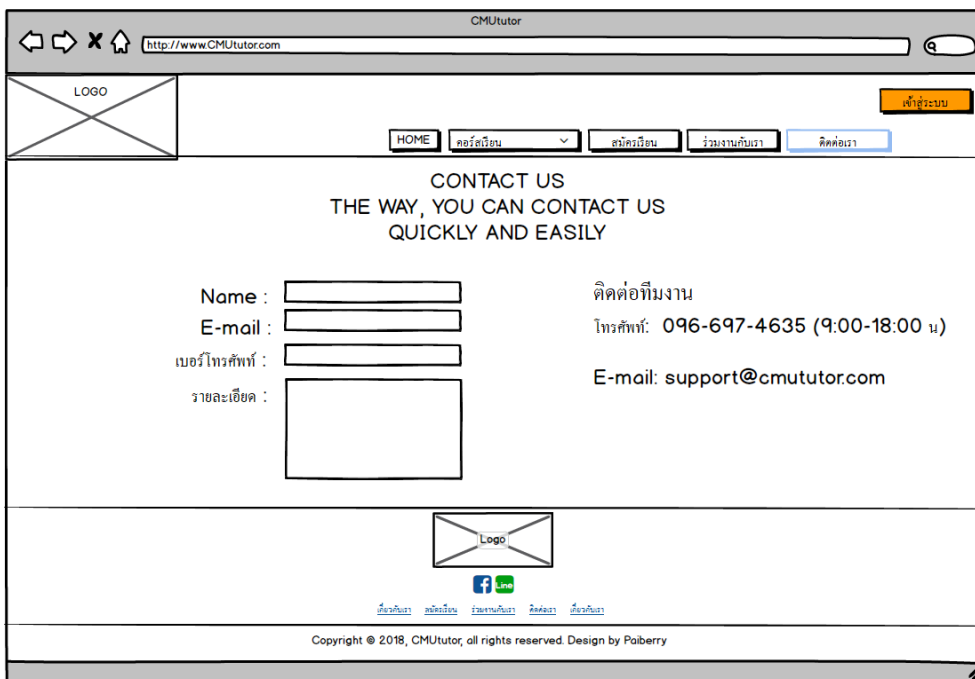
CMUtutor

http://www.CMUtutor.com

LOGO

เข้าสู่ระบบ

HOME
คอร์สเรียน
สมัครเรียน
ร่วมงานกับเรา
ติดต่อเรา

CONTACT US
THE WAY, YOU CAN CONTACT US
QUICKLY AND EASILY

Name :
E-mail :
เบอร์โทรศัพท์ :
รายละเอียด :

ติดต่อทีมงาน
โทรศัพท์: 096-697-4635 (9:00-18:00 น)

E-mail: support@cmututor.com

Logo

Line

เกี่ยวกับเรา สมัครเรียน ร่วมงานกับเรา ติดต่อเรา เกี่ยวกับเรา

Copyright © 2018, CMUtutor, all rights reserved. Design by Paiberry